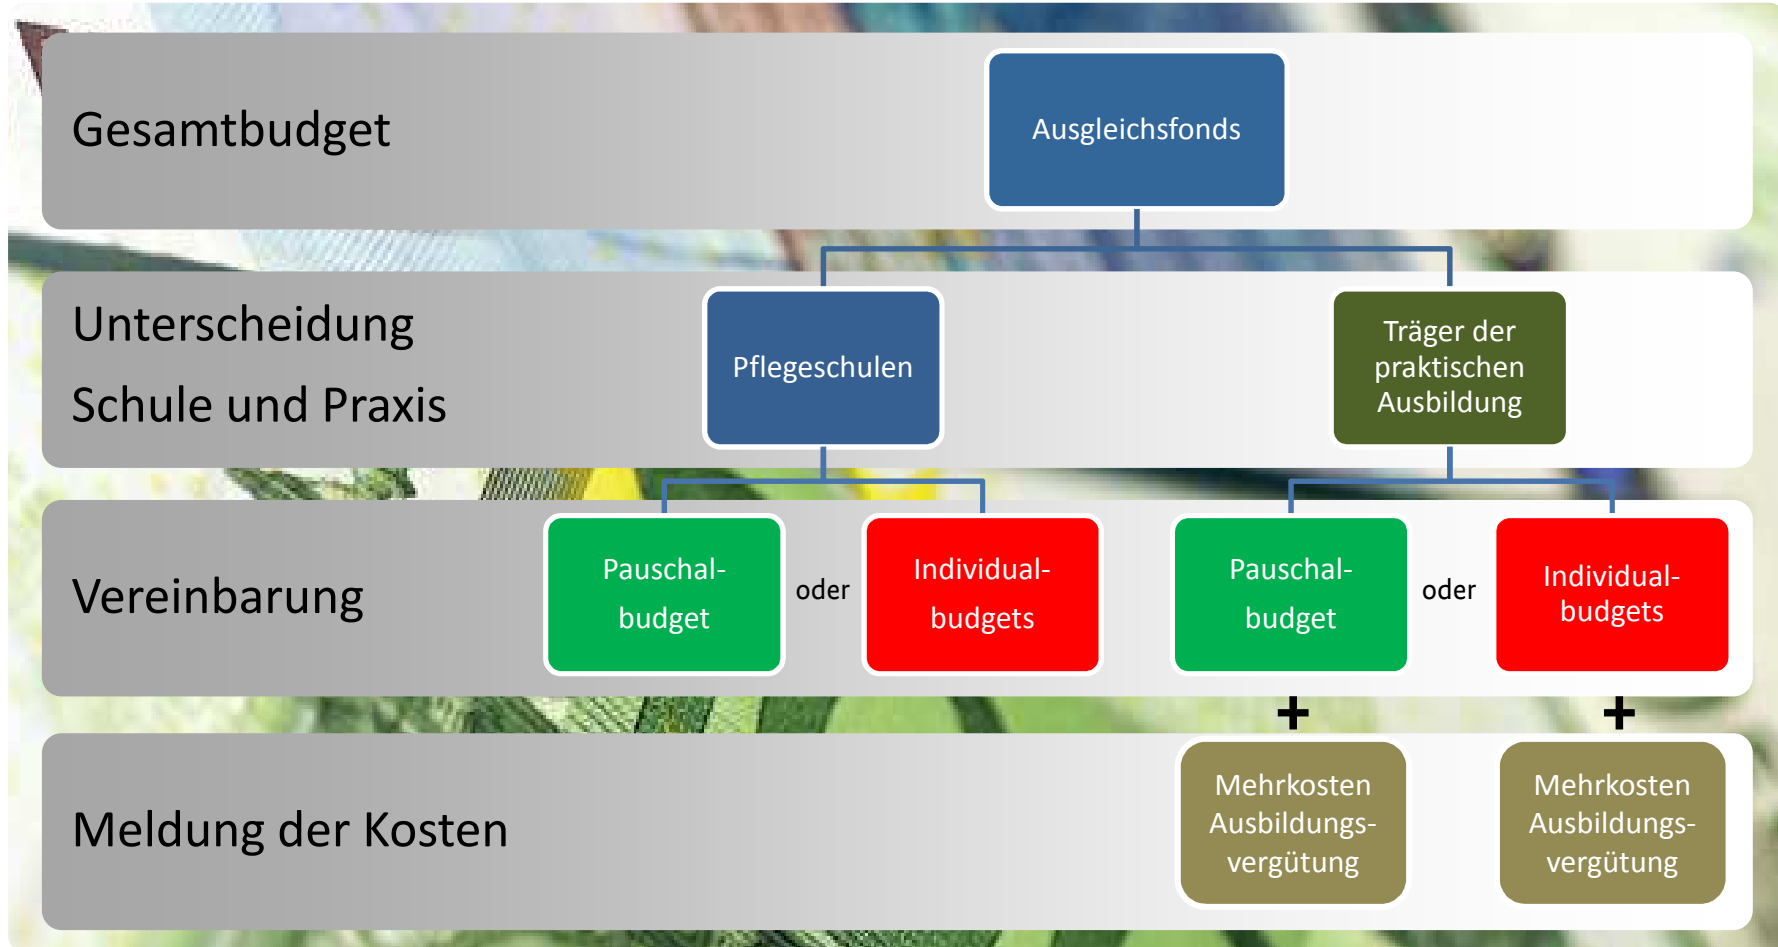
Gesamtbudget

Ausgleichsfonds

Unterscheidung

Schule und Praxis

Pflegeschulen

Träger der praktischen Ausbildung

Vereinbarung

Pauschalbudget

oder

Individualbudgets

Pauschalbudget

oder

Individualbudgets

+

+

Meldung der Kosten

Mehrkosten Ausbildungsvergütung

Mehrkosten Ausbildungsvergütung